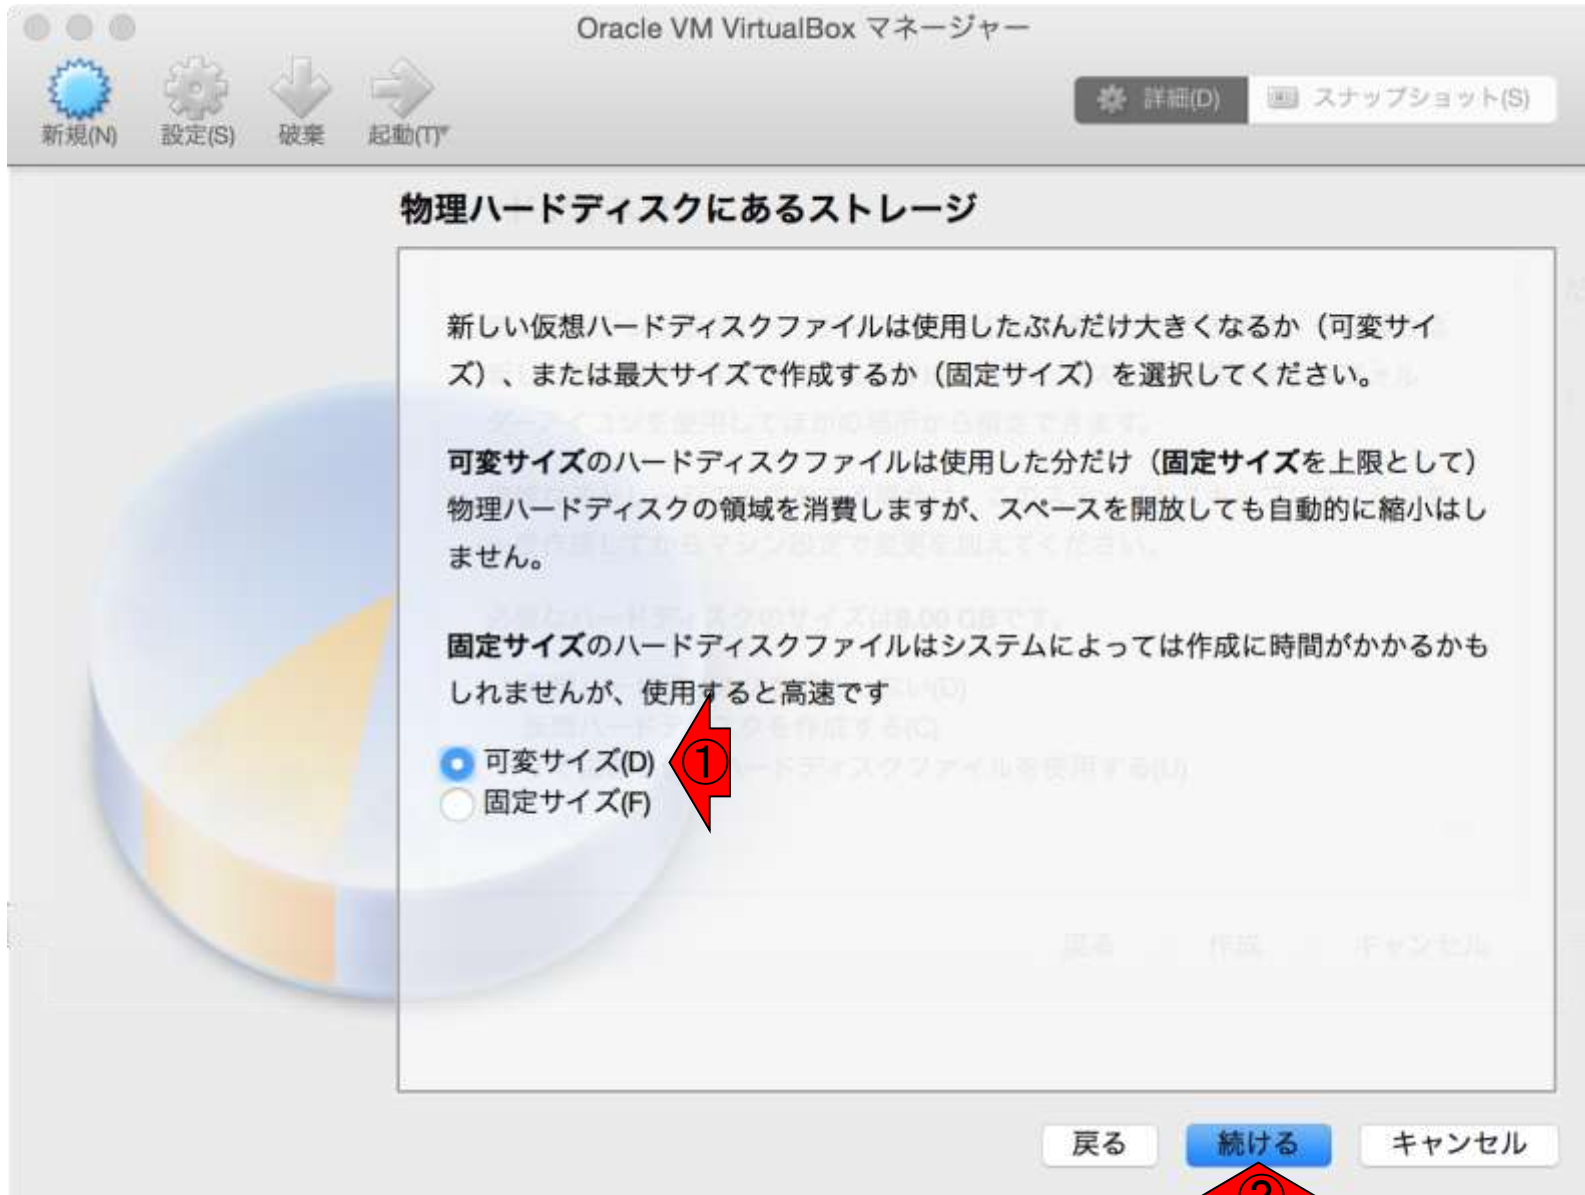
Oracle VM VirtualBox マネージャー

新規(N) 設定(S) 破棄 起動(T)

詳細(D) スナップショット(S)

物理ハードディスクにあるストレージ

新しい仮想ハードディスクファイルは使用したぶんだけ大きくなるか（可変サイズ）、または最大サイズで作成するか（固定サイズ）を選択してください。

可変サイズのハードディスクファイルは使用した分だけ（固定サイズを上限として）物理ハードディスクの領域を消費しますが、スペースを開放しても自動的に縮小はしません。

固定サイズのハードディスクファイルはシステムによっては作成に時間がかかるかもしれませんが、使用すると高速です

可変サイズ(D)
固定サイズ(F)

①

戻る 続ける キャンセル